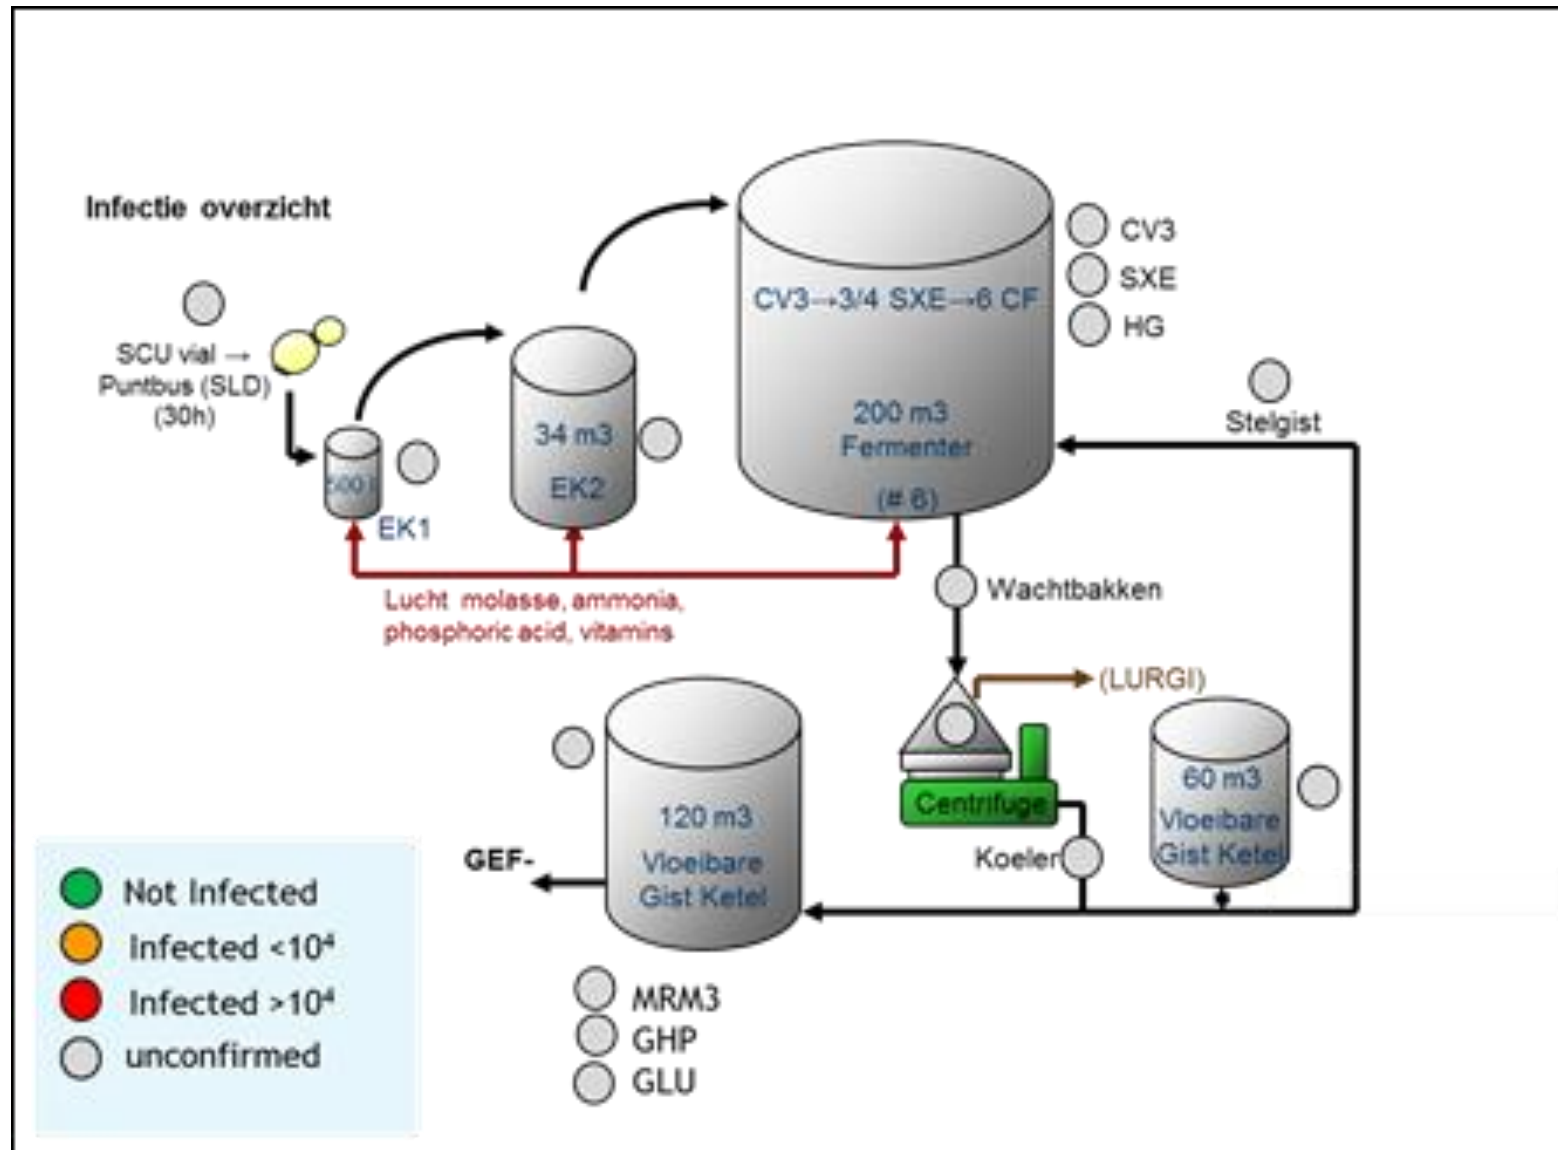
Infectie overzicht

SCU vial → Puntbus (SLD) (30h)

500 l

EK1

34 m3

EK2

CV3→3/4 SXE→6 CF

200 m3

Fermenter

(# 6)

CV3

SXE

HG

Stelgist

Lucht molasse, ammonia, phosphoric acid, vitamins

Wachtbakken

(LURGI)

Centrifuge

Koeler

60 m3

Vloeibare Gist Ketel

120 m3

Vloeibare Gist Ketel

GEF-

MRM3

GHP

GLU

Not Infected

Infected $<10^4$

Infected $>10^4$

unconfirmed